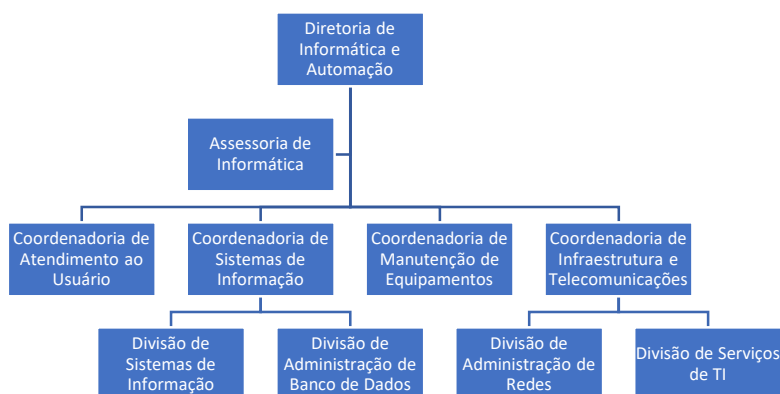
Diretoria de Informática e Automação

Assessoria de Informática

Coordenadoria de Atendimento ao Usuário

Coordenadoria de Sistemas de Informação

Coordenadoria de Manutenção de Equipamentos

Coordenadoria de Infraestrutura e Telecomunicações

Divisão de Sistemas de Informação

Divisão de Administração de Banco de Dados

Divisão de Administração de Redes

Divisão de Serviços de TI